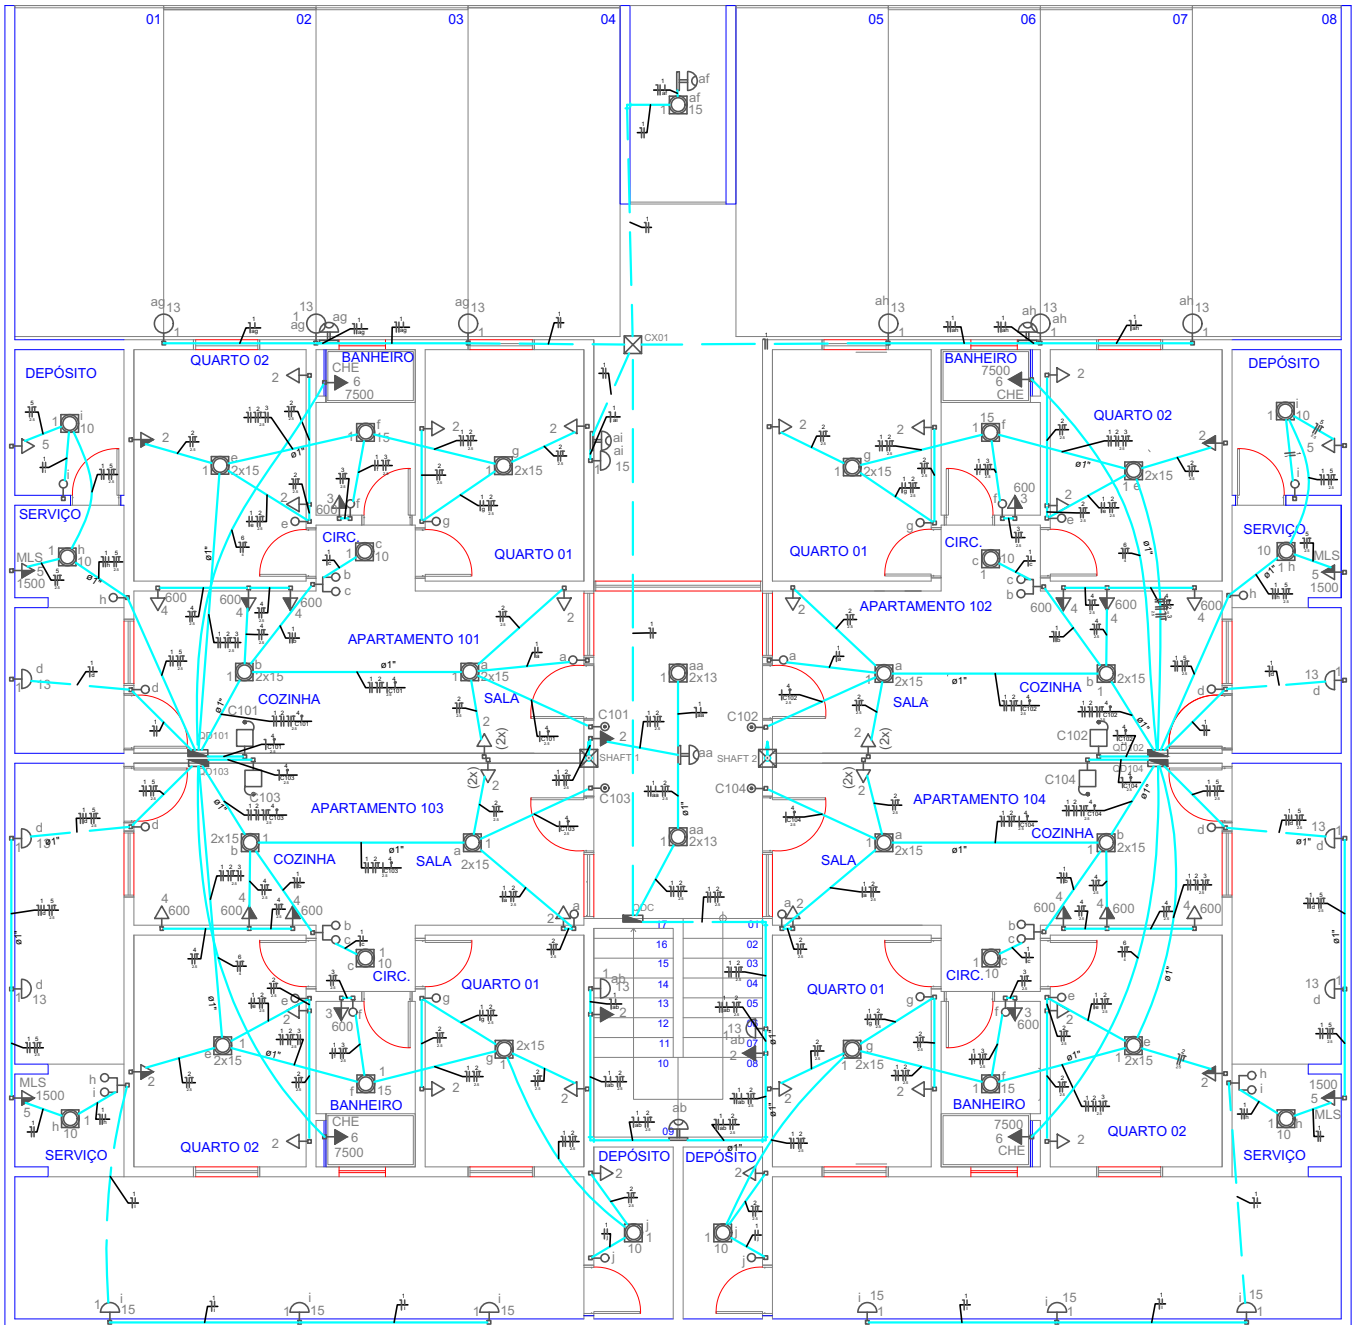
01
02
03
04
05
06
07
08

DEPÓSITO
QUARTO 02
BANHEIRO
CHE
6
7500
QUARTO 01
CIRC.
SERVIÇO
MLS
1500
APARTAMENTO 101
COZINHA
SALA
C101
QD101
CX01
SHAFT 1
SHAFT 2
C102
C103
C104

BANHEIRO
7500
6
CHE
QUARTO 02
DEPÓSITO
QUARTO 01
CIRC.
SERVIÇO
MLS
1500
APARTAMENTO 102
COZINHA
SALA
QD102

APARTAMENTO 103
COZINHA
SALA
QD103
QUARTO 01
CIRC.
BANHEIRO
CHE
6
7500
QUARTO 02
SERVIÇO
MLS
1500

APARTAMENTO 104
COZINHA
SALA
QD104
QUARTO 01
CIRC.
BANHEIRO
7500
6
CHE
QUARTO 02
SERVIÇO
MLS
1500

DEPÓSITO
DEPÓSITO

17
16
15
14
13
12
11
10
09
01
02
03
04
05
06
07
08
QDC

2x15
2x13
600
ø1"